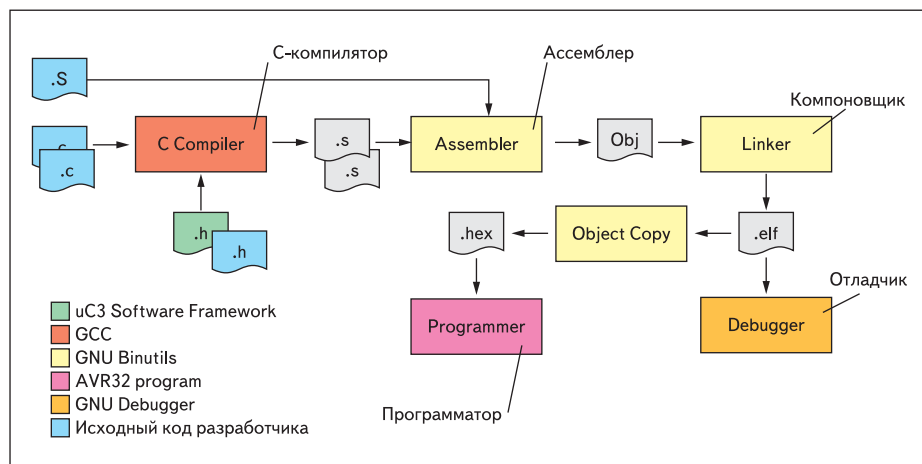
.S

C-компилятор

Ассемблер

Компоновщик

.c

.c

C Compiler

.s

.s

Assembler

Obj

Linker

.h

.h

.hex

Object Copy

.elf

Отладчик

Programmer

Debugger

uC3 Software Framework
GCC
GNU Binutils
AVR32 program
GNU Debugger
Исходный код разработчика

Программатор